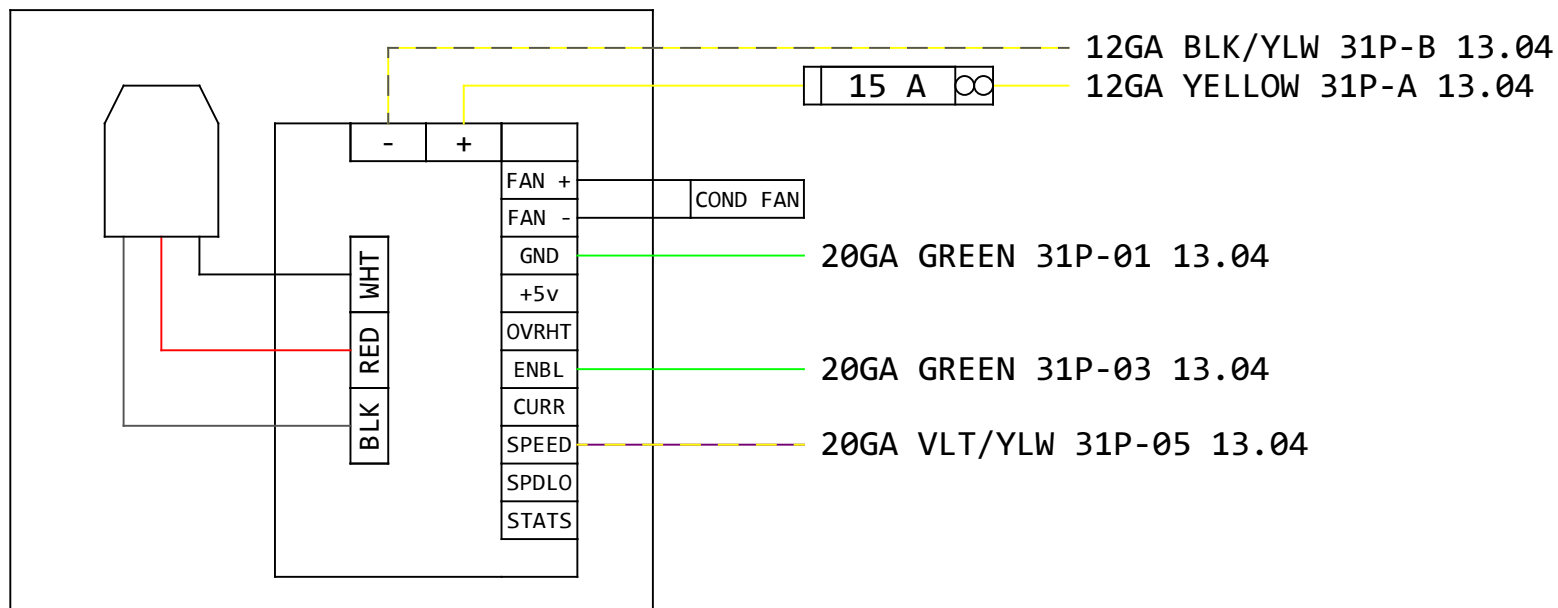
12GA BLK/YLW 31P-B 13.04
15 A
12GA YELLOW 31P-A 13.04
-
+
FAN +
FAN -
COND FAN
GND
20GA GREEN 31P-01 13.04
+5v
OVRHT
ENBL
20GA GREEN 31P-03 13.04
CURR
SPEED
20GA VLT/YLW 31P-05 13.04
SPDLO
STATS
WHT
RED
BLK